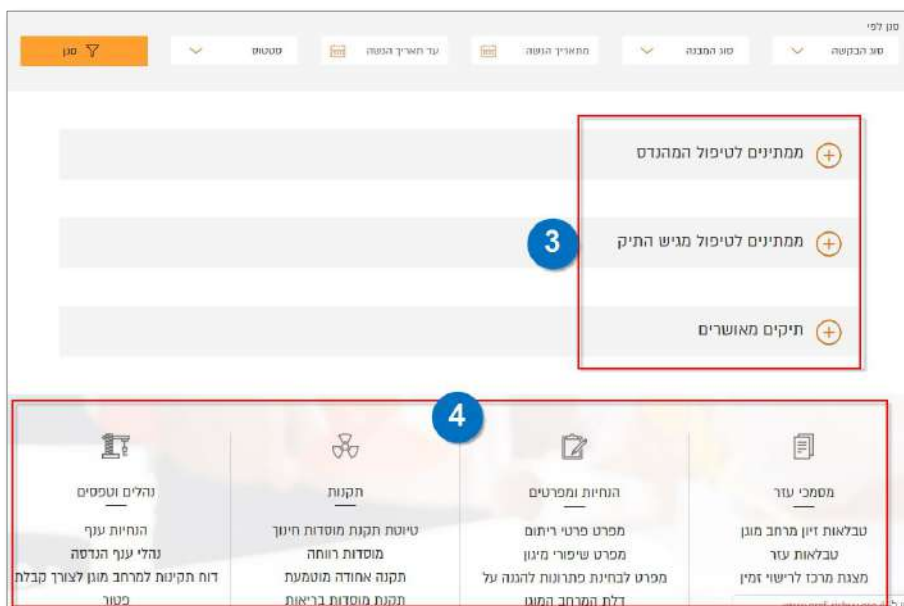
סנן לפי

סוג הבקשה

סוג המבנה

מתאריך הגשה

עד תאריך הגשה

סטטוס

סנן

ממתינים לטיפול המהנדס

ממתינים לטיפול מגיש התיק

3

תיקים מאושרים

4

מסמכי עזר

טבלאות זיון מרחב מוגן
טבלאות עזר
מצגת מרכז לרישוי זמין

הנחיות ומפרטים

מפרט פרטי ריתום
מפרט שיפורי מיגון
מפרט לבחינת פתרונות להגנה על
דלת המרחב המוגן

תקנות

טיוטות תקנת מוסדות חינוך
מוסדות רווחה
תקנה אחודה מוטמעת
תקנת מוסדות בריאות

נהלים וטפסים

הנחיות ענף
נהלי ענף הנדסה
דוח תקינות למרחב מוגן לצורך קבלת
פטור